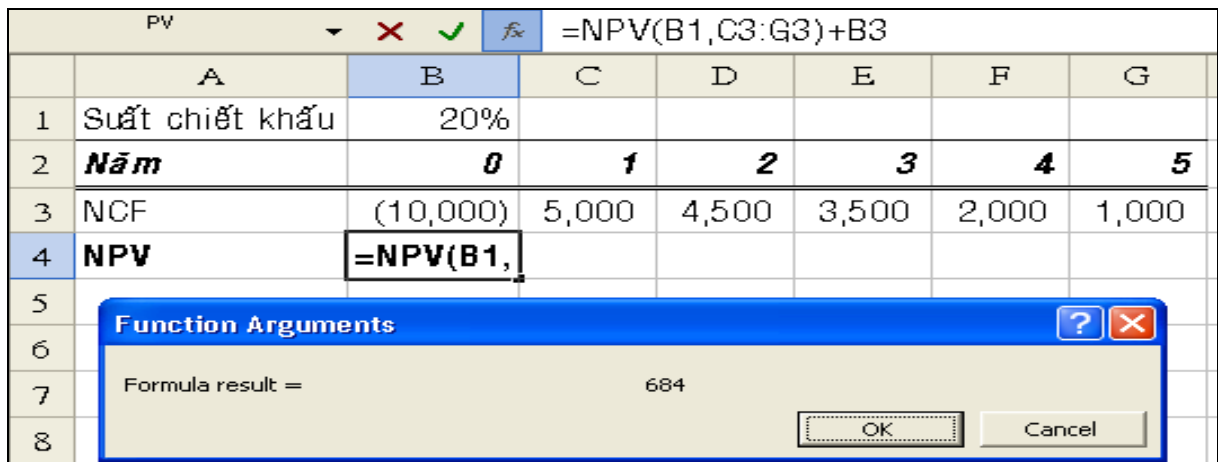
PV ▾ ✕ ✓ $f_x$ =NPV(B1,C3:G3)+B3

| | A | B | C | D | E | F | G |
|---|---|---|---|---|---|---|---|
| 1 | Suất chiết khấu | 20% | | | | | |
| 2 | Năm | 0 | 1 | 2 | 3 | 4 | 5 |
| 3 | NCF | (10,000) | 5,000 | 4,500 | 3,500 | 2,000 | 1,000 |
| 4 | NPV | =NPV(B1, | | | | | |
| 5 | | | | | | | |
| 6 | | | | | | | |
| 7 | | | | | | | |
| 8 | | | | | | | |

Function Arguments

Formula result = 684

OK

Cancel